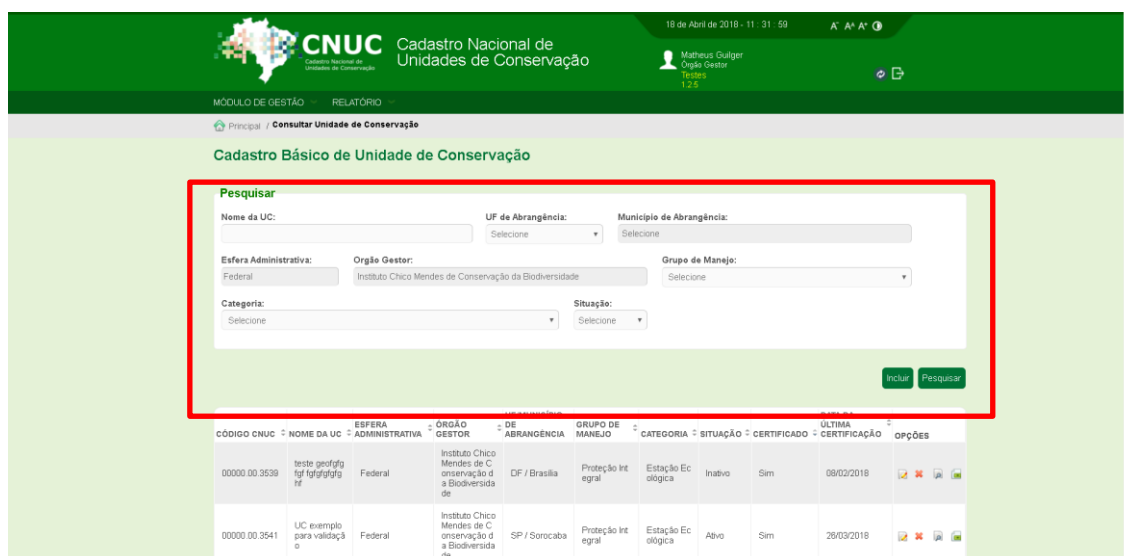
CNUC Cadastro Nacional de Unidades de Conservação
Cadastro Nacional de Unidades de Conservação

18 de Abril de 2018 - 11 : 31 : 59
A A+ A+
Matheus Guilger
Órgão Gestor
Testes
1.2.5

MÓDULO DE GESTÃO
RELATÓRIO

Principal / Consultar Unidade de Conservação

Cadastro Básico de Unidade de Conservação

Pesquisar
Nome da UC:
UF de Abrangência:
Selecione
Municipio de Abrangência:
Selecione
Esfera Administrativa:
Federal
Orgão Gestor:
Instituto Chico Mendes de Conservação da Biodiversidade
Grupo de Manejo:
Selecione
Categoria:
Selecione
Situação:
Selecione

Incluir
Pesquisar

| CÓDIGO CNUC | NOME DA UC | ESFERA ADMINISTRATIVA | ÓRGÃO GESTOR | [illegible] DE ABRANGÊNCIA | GRUPO DE MANEJO | CATEGORIA | SITUAÇÃO | CERTIFICADO | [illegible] ÚLTIMA CERTIFICAÇÃO | OPÇÕES |
|---|---|---|---|---|---|---|---|---|---|---|
| 00000.00.3539 | teste geofgfg fgf fgfgfgfgfg hf | Federal | Instituto Chico Mendes de Conservação da Biodiversidade | DF / Brasília | Proteção Integral | Estação Ecológica | Inativo | Sim | 08/02/2018 | |
| 00000.00.3541 | UC exemplo para validação | Federal | Instituto Chico Mendes de Conservação da Biodiversida de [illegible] | SP / Sorocaba | Proteção Integral | Estação Ecológica | Ativo | Sim | 26/03/2018 | |